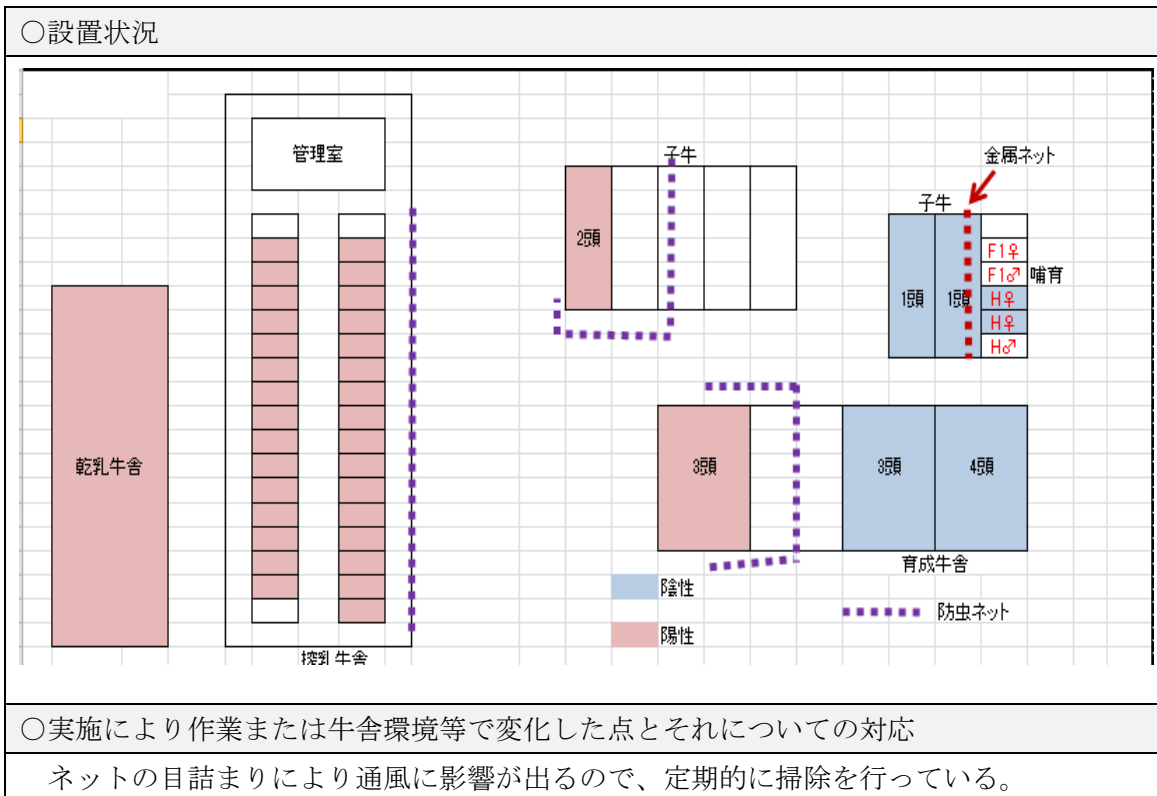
○設置状況

管理室

乾乳牛舎

搾乳牛舎

子牛

2頭

金属ネット

子牛

1頭

1頭

F1♀

F1♂

哺育

H♀

H♀

H♂

3頭

3頭

4頭

育成牛舎

陰性

陽性

防虫ネット

○実施により作業または牛舎環境等で変化した点とそれについての対応

ネットの目詰まりにより通風に影響が出るので、定期的に掃除を行っている。